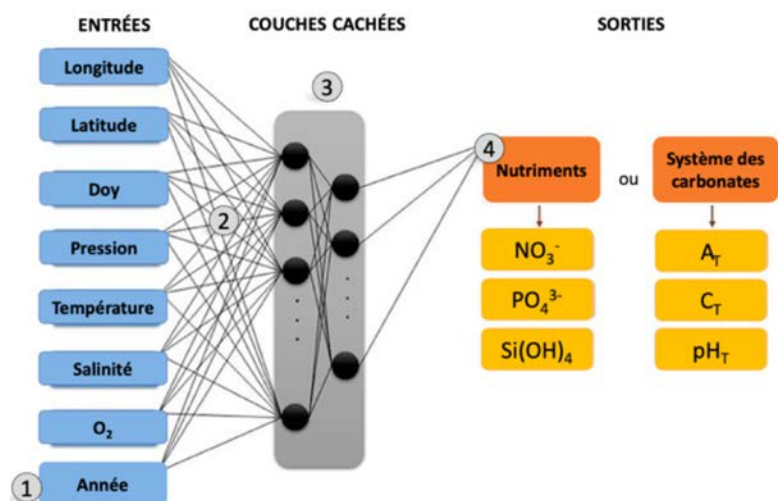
ENTRÉES

COUCHES CACHÉES

SORTIES

Longitude

Latitude

Doy

Pression

Température

Salinité

$O_2$

Année

1

2

3

4

Nutriments

ou

Système des carbonates

$NO_3^-$

$PO_4^{3-}$

$Si(OH)_4$

$A_T$

$C_T$

$pH_T$